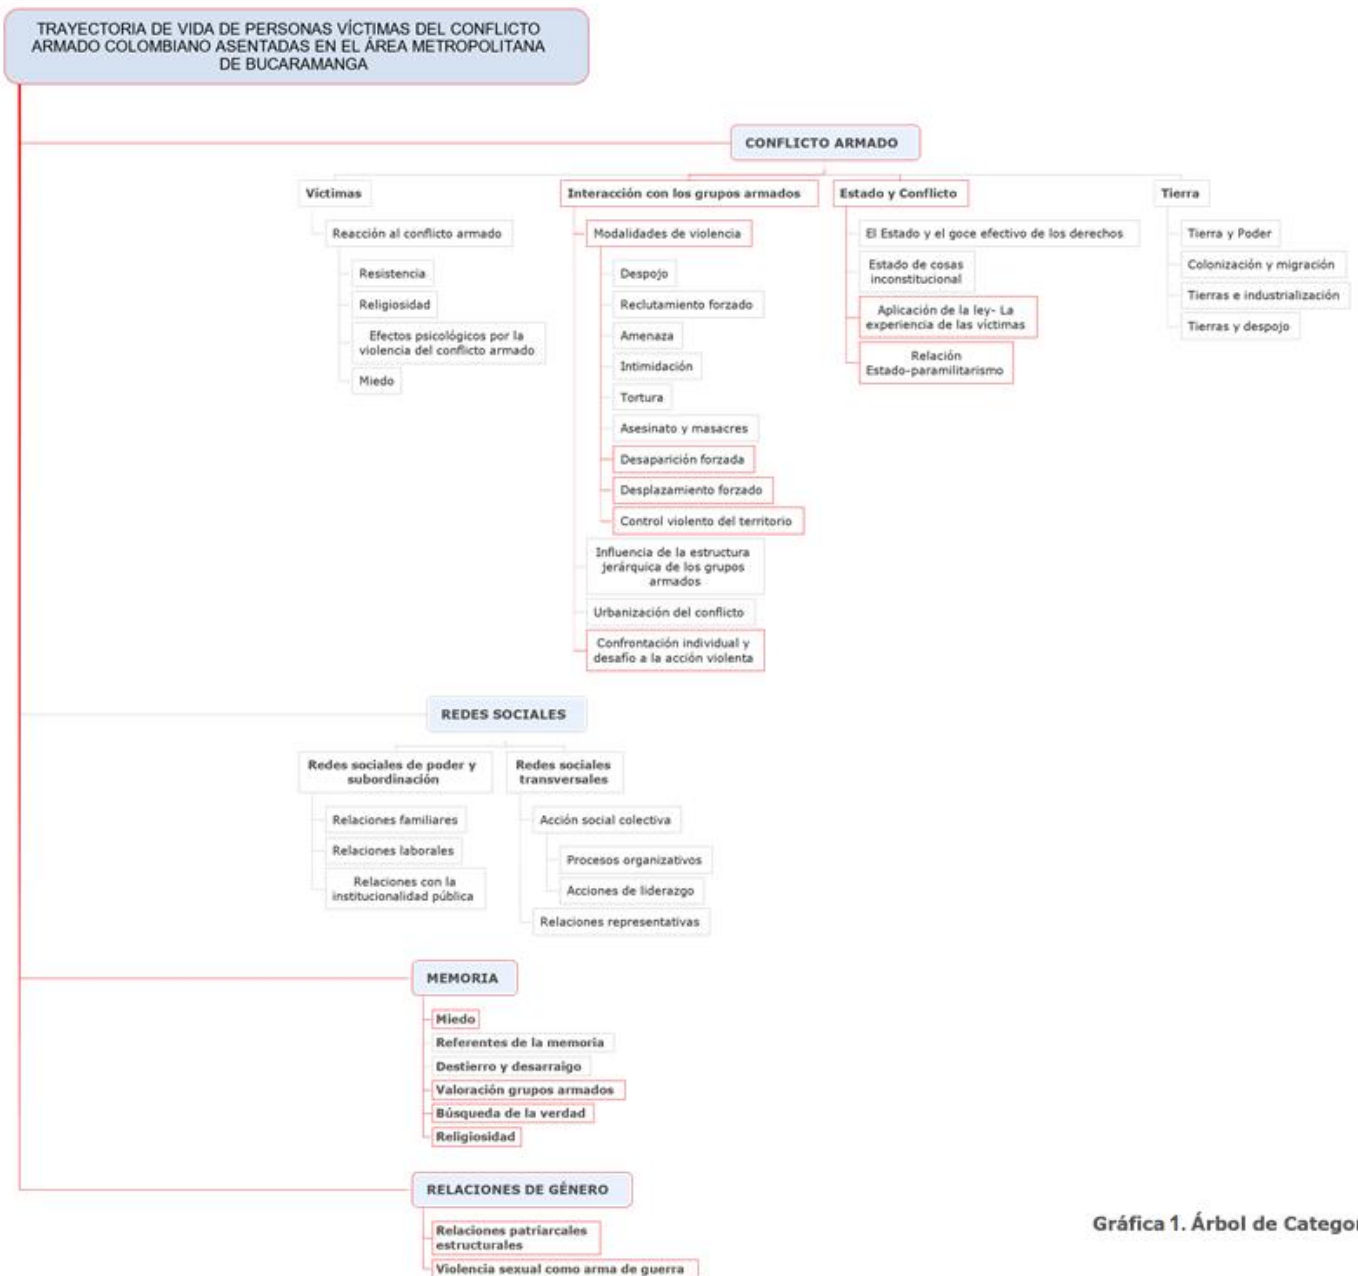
TRAYECTORIA DE VIDA DE PERSONAS VÍCTIMAS DEL CONFLICTO ARMADO COLOMBIANO ASENTADAS EN EL ÁREA METROPOLITANA DE BUCARAMANGA

CONFLICTO ARMADO

Victimas

Reacción al conflicto armado

Resistencia

Religiosidad

Efectos psicológicos por la violencia del conflicto armado

Miedo

Interacción con los grupos armados

Modalidades de violencia

Despojo

Reclutamiento forzado

Amenaza

Intimidación

Tortura

Asesinato y masacres

Desaparición forzada

Desplazamiento forzado

Control violento del territorio

Influencia de la estructura jerárquica de los grupos armados

Urbanización del conflicto

Confrontación individual y desafío a la acción violenta

Estado y Conflicto

El Estado y el goce efectivo de los derechos

Estado de cosas inconstitucional

Aplicación de la ley- La experiencia de las víctimas

Relación Estado-paramilitarismo

Tierra

Tierra y Poder

Colonización y migración

Tierras e industrialización

Tierras y despojo

REDES SOCIALES

Redes sociales de poder y subordinación

Relaciones familiares

Relaciones laborales

Relaciones con la institucionalidad pública

Redes sociales transversales

Acción social colectiva

Procesos organizativos

Acciones de liderazgo

Relaciones representativas

MEMORIA

Miedo

Referentes de la memoria

Destierro y desarraigo

Valoración grupos armados

Búsqueda de la verdad

Religiosidad

RELACIONES DE GÉNERO

Relaciones patriarcales estructurales

Violencia sexual como arma de guerra

Gráfica 1. Árbol de Catego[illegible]